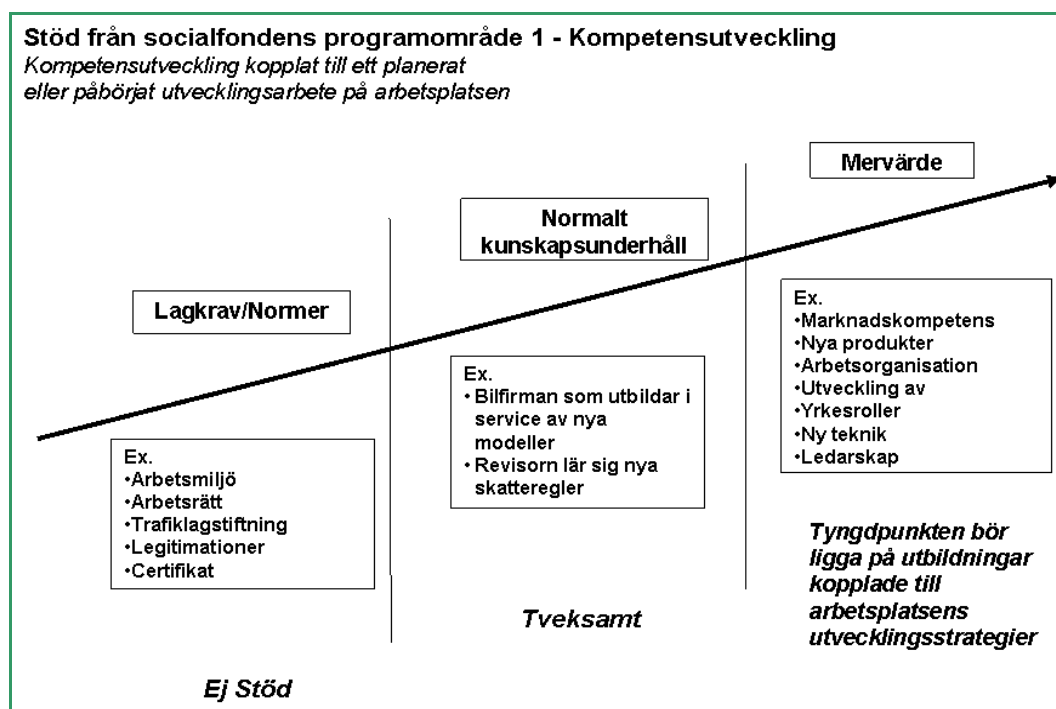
Stöd från socialfondens programområde 1 - Kompetensutveckling
*Kompetensutveckling kopplat till ett planerat eller påbörjat utvecklingsarbete på arbetsplatsen*

Lagkrav/Normer

Ex.
•Arbetsmiljö
•Arbetsrätt
•Trafiklagstiftning
•Legitimationer
•Certifikat

Ej Stöd

Normalt kunskapsunderhåll

Ex.
• Bilfirman som utbildar i service av nya modeller
• Revisorn lär sig nya skatteregler

Tveksamt

Mervärde

Ex.
•Marknadskompetens
•Nya produkter
•Arbetsorganisation
•Utveckling av
•Yrkesroller
•Ny teknik
•Ledarskap

Tyngdpunkten bör ligga på utbildningar kopplade till arbetsplatsens utvecklingsstrategier